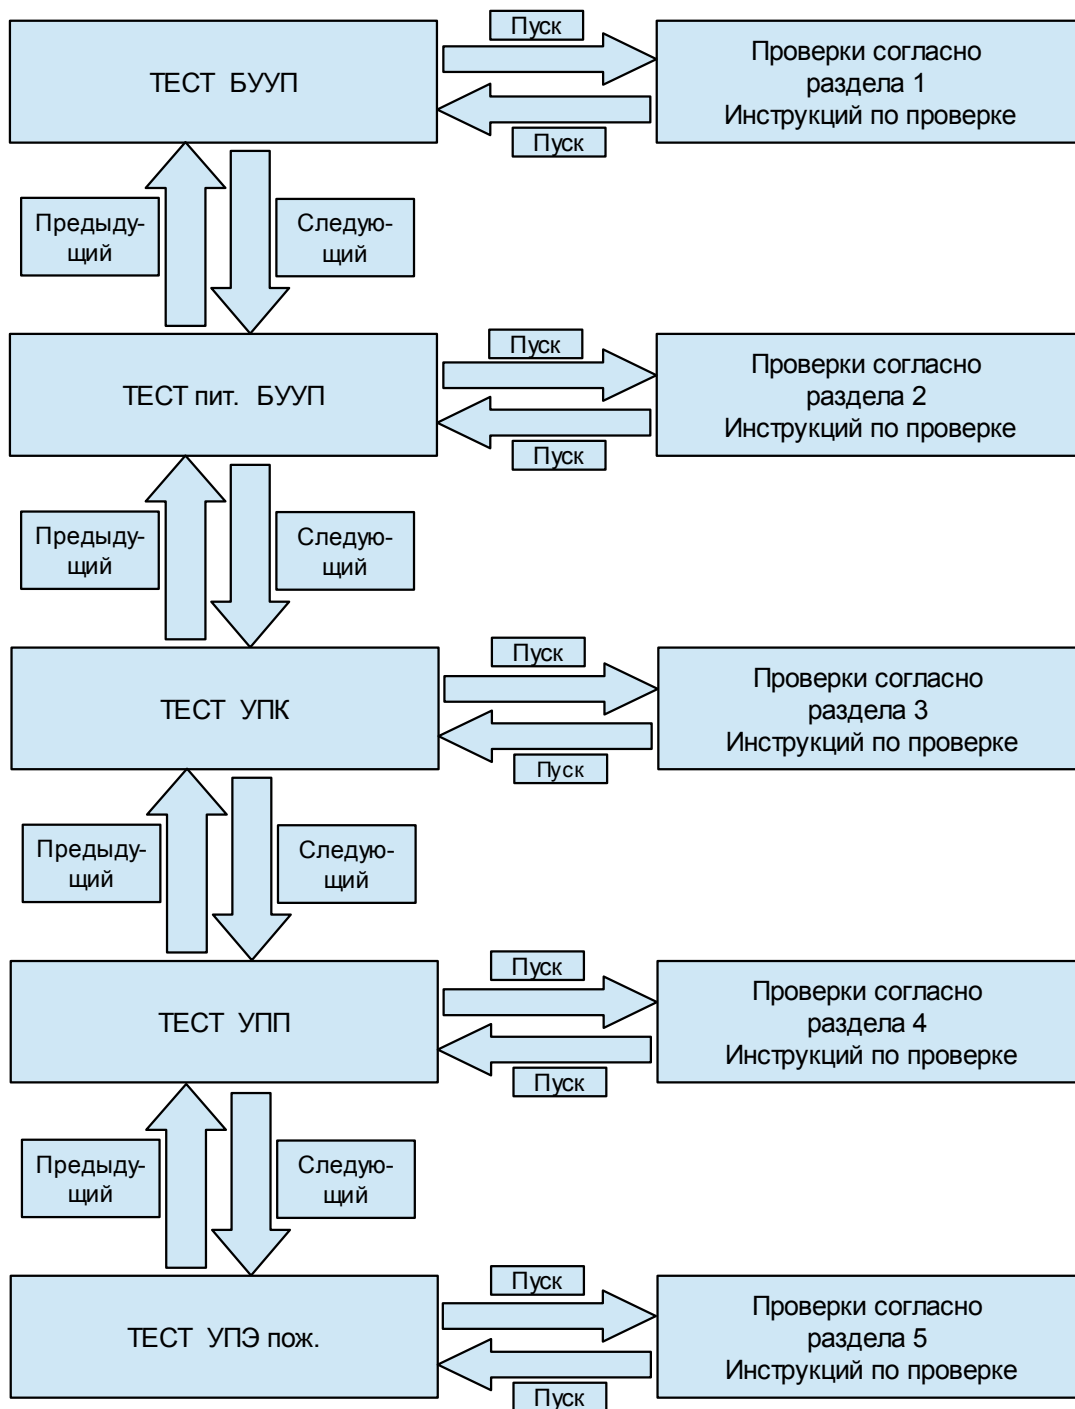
ТЕСТ БУУП

Пуск

Проверки согласно раздела 1 Инструкций по проверке

Пуск

Предыдущий

Следующий

ТЕСТ пит. БУУП

Пуск

Проверки согласно раздела 2 Инструкций по проверке

Пуск

Предыдущий

Следующий

ТЕСТ УПК

Пуск

Проверки согласно раздела 3 Инструкций по проверке

Пуск

Предыдущий

Следующий

ТЕСТ УПП

Пуск

Проверки согласно раздела 4 Инструкций по проверке

Пуск

Предыдущий

Следующий

ТЕСТ УПЭ пож.

Пуск

Проверки согласно раздела 5 Инструкций по проверке

Пуск